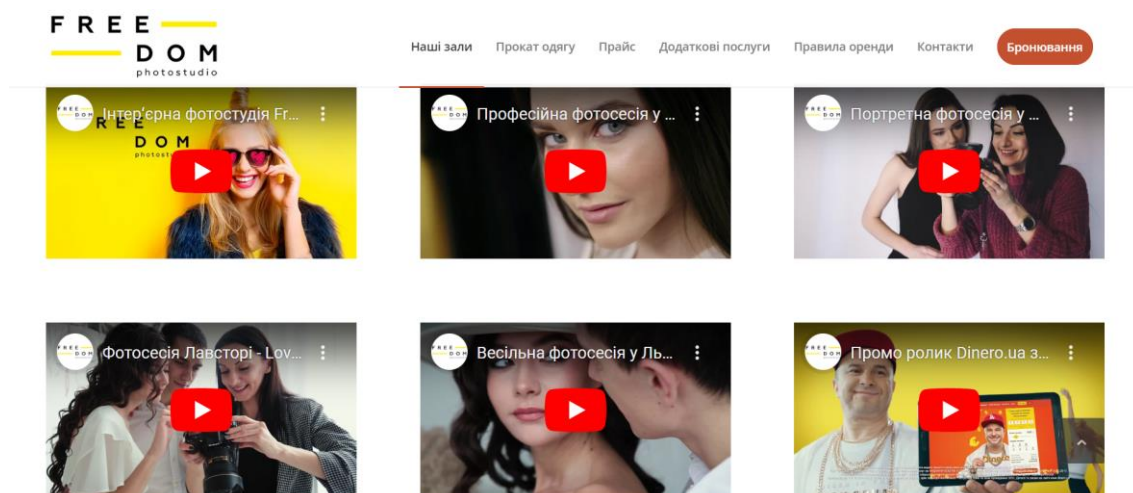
FREE DOM photostudio

Наші зали Прокат одягу Прайс Додаткові послуги Правила оренди Контакти Бронювання

FREE DOM Інтер'єрна фотостудія Fr...
FREE DOM photost

FREE DOM Професійна фотосесія у ...

FREE DOM Портретна фотосесія у ...

FREE DOM Фотосесія Лавсторі - Lov...

FREE DOM Весільна фотосесія у Ль...

FREE DOM Промо ролик Dinero.ua з...